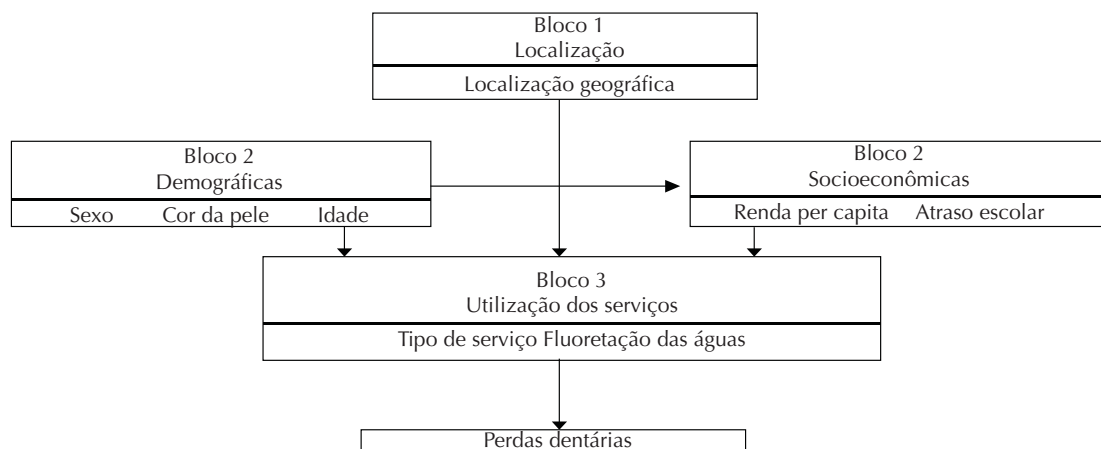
Bloco 1
Localização
Localização geográfica

Bloco 2
Demográficas
Sexo Cor da pele Idade

Bloco 2
Socioeconômicas
Renda per capita Atraso escolar

Bloco 3
Utilização dos serviços
Tipo de serviço Fluoretação das águas

Perdas dentárias